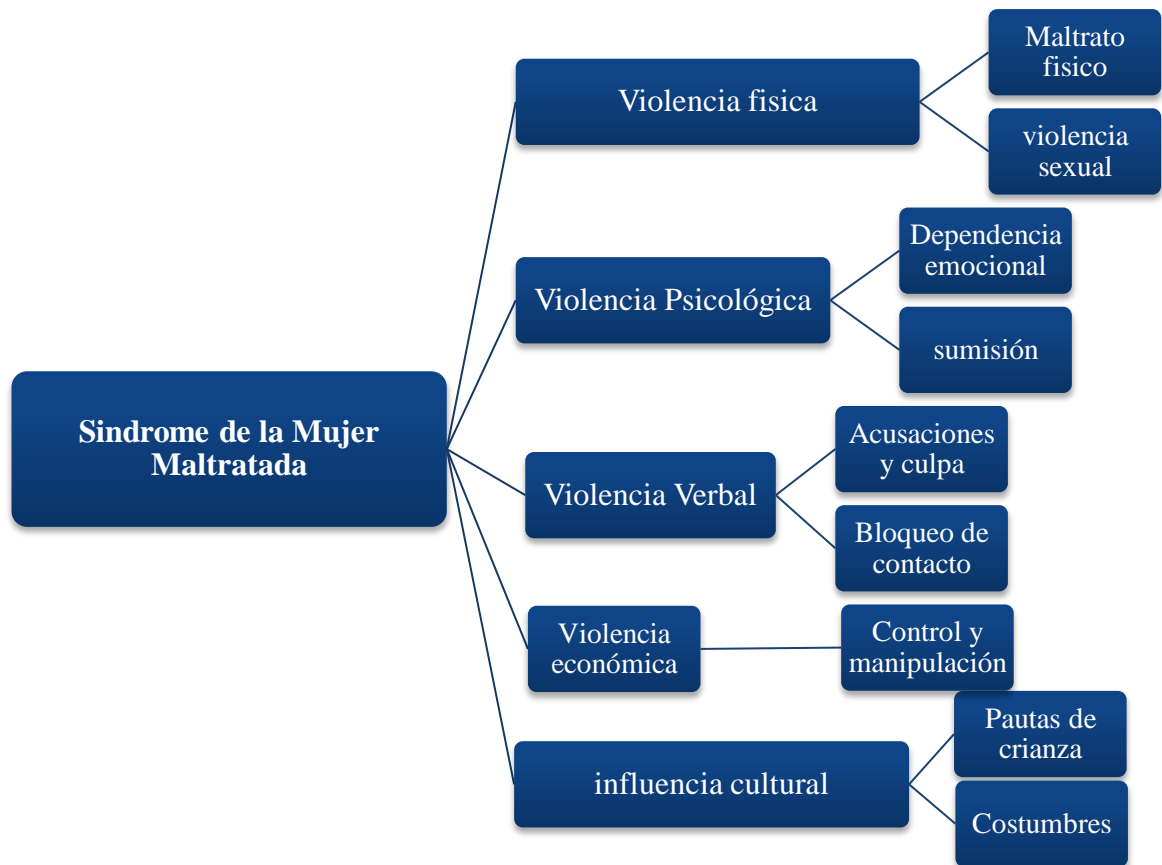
Sindrome de la Mujer Maltratada

Violencia fisica

Maltrato fisico

violencia sexual

Violencia Psicológica

Dependencia emocional

sumisión

Violencia Verbal

Acusaciones y culpa

Bloqueo de contacto

Violencia económica

Control y manipulación

influencia cultural

Pautas de crianza

Costumbres